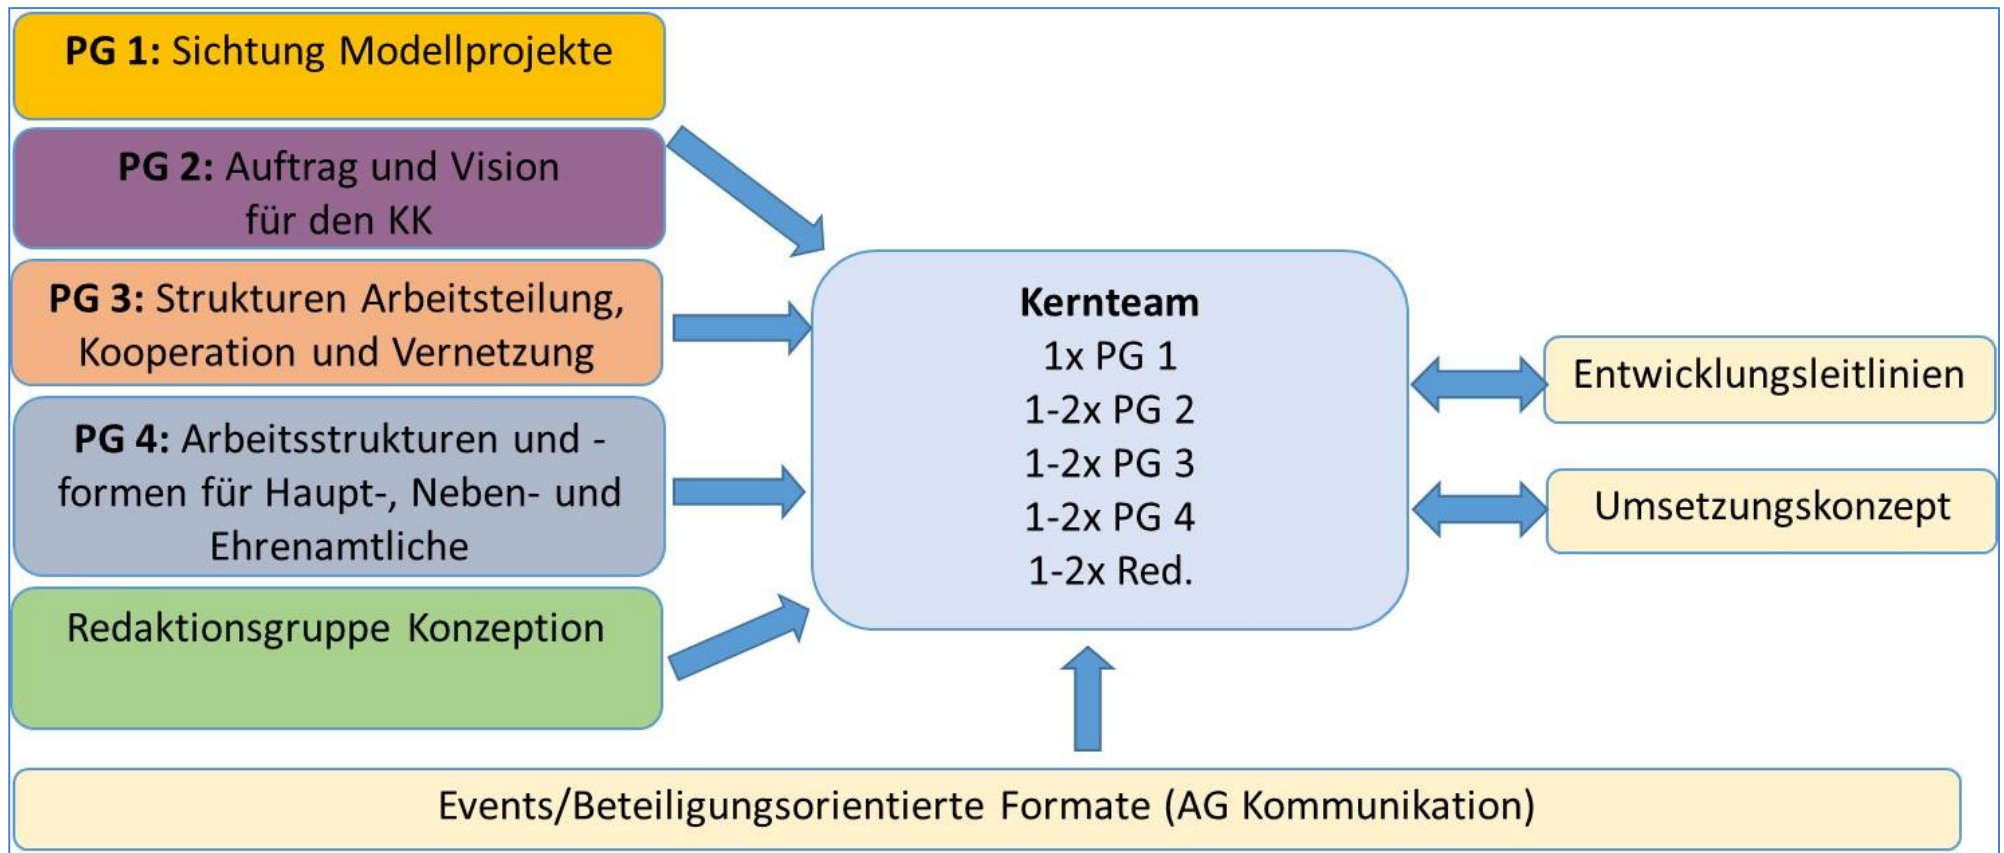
**PG 1:** Sichtung Modellprojekte

**PG 2:** Auftrag und Vision für den KK

**PG 3:** Strukturen Arbeitsteilung, Kooperation und Vernetzung

**PG 4:** Arbeitsstrukturen und -formen für Haupt-, Neben- und Ehrenamtliche

Redaktionsgruppe Konzeption

**Kernteam**
1x PG 1
1-2x PG 2
1-2x PG 3
1-2x PG 4
1-2x Red.

Entwicklungsleitlinien

Umsetzungskonzept

Events/Beteiligungsorientierte Formate (AG Kommunikation)